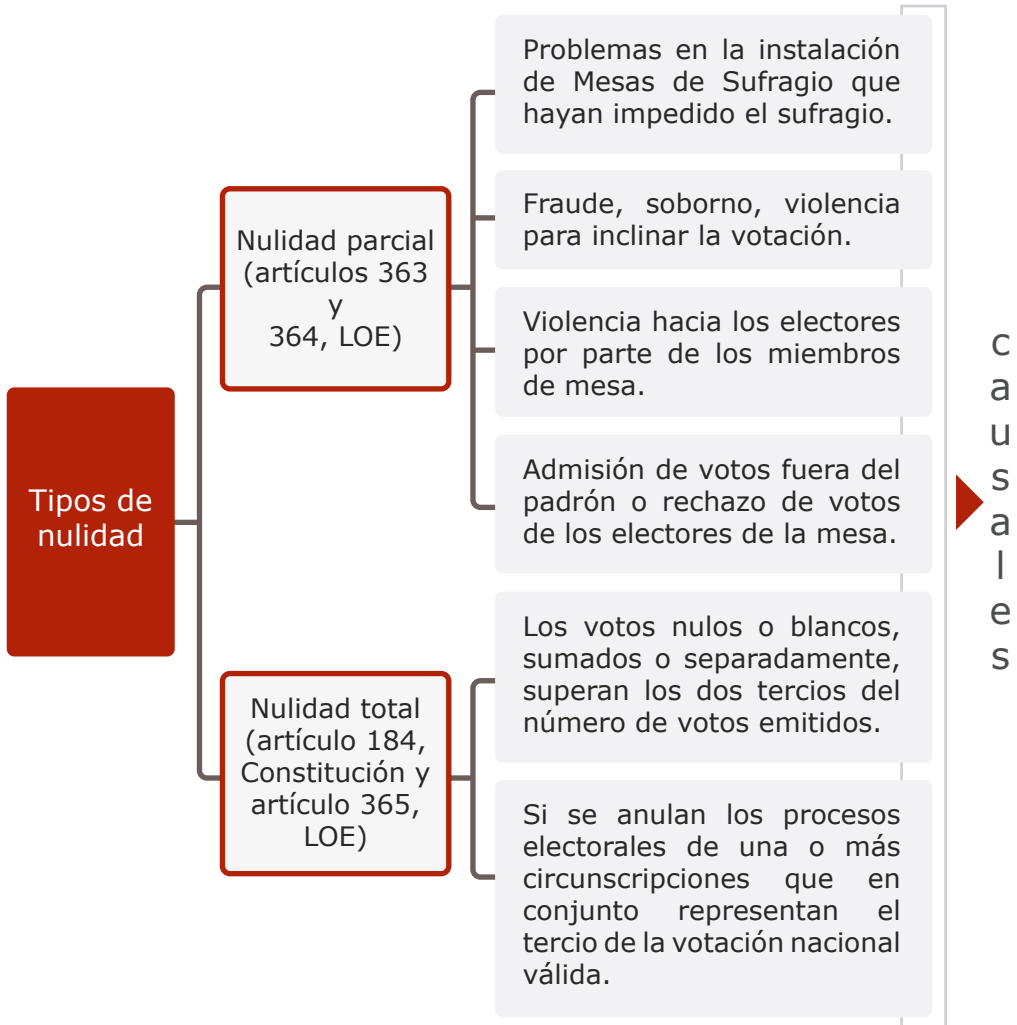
Tipos de nulidad

Nulidad parcial (artículos 363 y 364, LOE)

Problemas en la instalación de Mesas de Sufragio que hayan impedido el sufragio.

Fraude, soborno, violencia para inclinar la votación.

Violencia hacia los electores por parte de los miembros de mesa.

Admisión de votos fuera del padrón o rechazo de votos de los electores de la mesa.

Nulidad total (artículo 184, Constitución y artículo 365, LOE)

Los votos nulos o blancos, sumados o separadamente, superan los dos tercios del número de votos emitidos.

Si se anulan los procesos electorales de una o más circunscripciones que en conjunto representan el tercio de la votación nacional válida.

causales